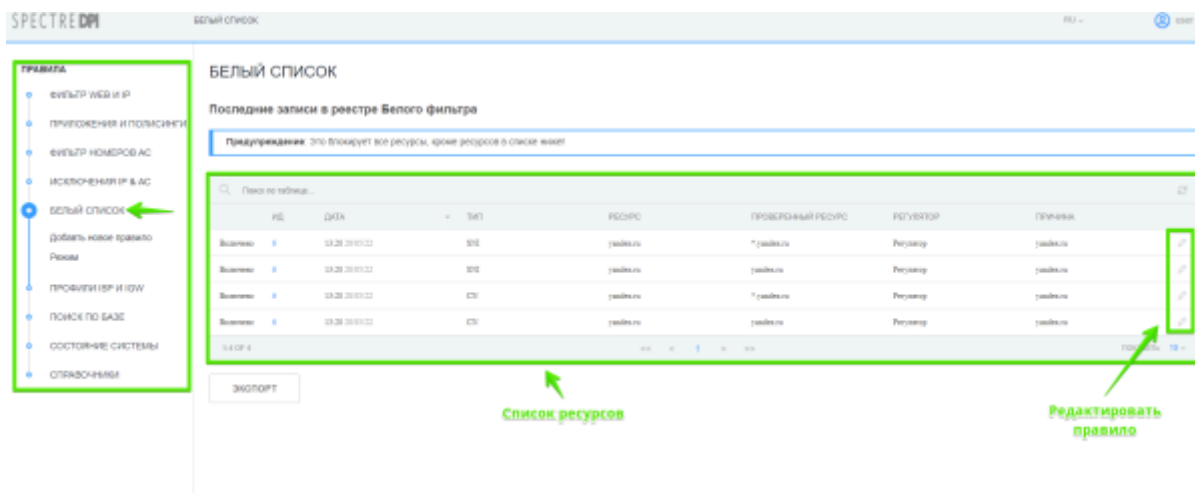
SPECTREDPI

БЕЛЫЙ СПИСОК

RU

user

ПРАВИЛА

ФИЛЬТР WEB И IP

ПРИЛОЖЕНИЯ И ПОЛИСИНГ

ФИЛЬТР НОМЕРОВ АС

ИСКЛЮЧЕНИЯ IP & АС

БЕЛЫЙ СПИСОК

Добавить новое правило

Режим

ПРОФИЛИ ISP И IGW

ПОИСК ПО БАЗЕ

СОСТОЯНИЕ СИСТЕМЫ

СПРАВОЧНИКИ

БЕЛЫЙ СПИСОК

Последние записи в реестре Белого фильтра

Предупреждение: Это блокирует все ресурсы, кроме ресурсов в списке ниже!

Поиск по таблице...

| | ИД | ДАТА | ТИП | РЕСУРС | ПРОВЕРЕННЫЙ РЕСУРС | РЕГУЛЯТОР | ПРИЧИНА |
|---|---|---|---|---|---|---|---|
| Включено | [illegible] | 13:28 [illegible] | SNI | yandex.ru | *.yandex.ru | Регулятор | yandex.ru |
| Включено | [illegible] | 13:28 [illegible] | SNI | yandex.ru | yandex.ru | Регулятор | yandex.ru |
| Включено | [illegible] | 13:28 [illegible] | CN | yandex.ru | *.yandex.ru | Регулятор | yandex.ru |
| Включено | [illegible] | 13:28 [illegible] | CN | yandex.ru | yandex.ru | Регулятор | yandex.ru |

1-4 OF 4

<< < 1 > >>

Показать 10

ЭКСПОРТ

Список ресурсов

Редактировать правило